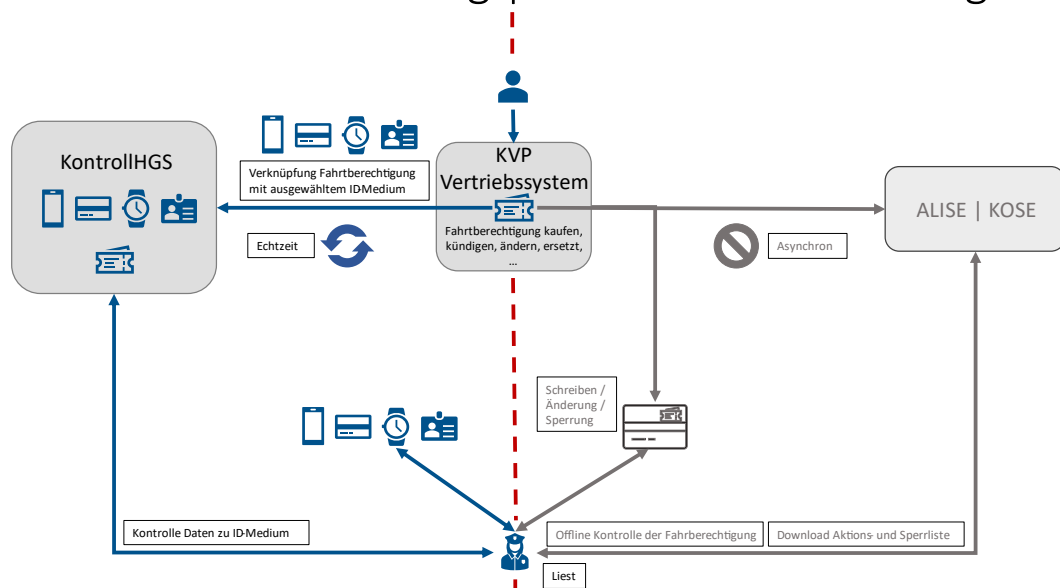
KontrollHGS

Verknüpfung Fahrtberechtigung mit ausgewähltem IDMedium

KVP Vertriebssystem

Fahrtberechtigung kaufen, kündigen, ändern, ersetzt, ...

ALISE | KOSE

Echtzeit

Asynchron

Schreiben / Änderung / Sperrung

Kontrolle Daten zu ID-Medium

Offline Kontrolle der Fahrberechtigung

Download Aktions- und Sperrliste

Liest